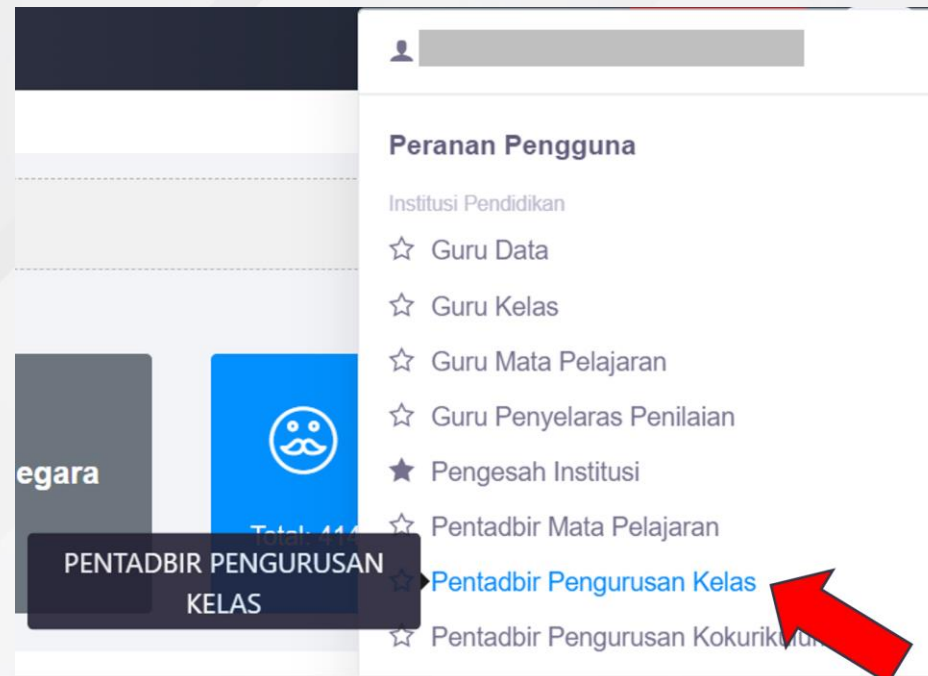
egara

Total: 414

PENTADBIR PENGURUSAN KELAS

Peranan Pengguna

Institusi Pendidikan

Guru Data

Guru Kelas

Guru Mata Pelajaran

Guru Penyelaras Penilaian

Pengesah Institusi

Pentadbir Mata Pelajaran

Pentadbir Pengurusan Kelas

Pentadbir Pengurusan Kokurik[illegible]